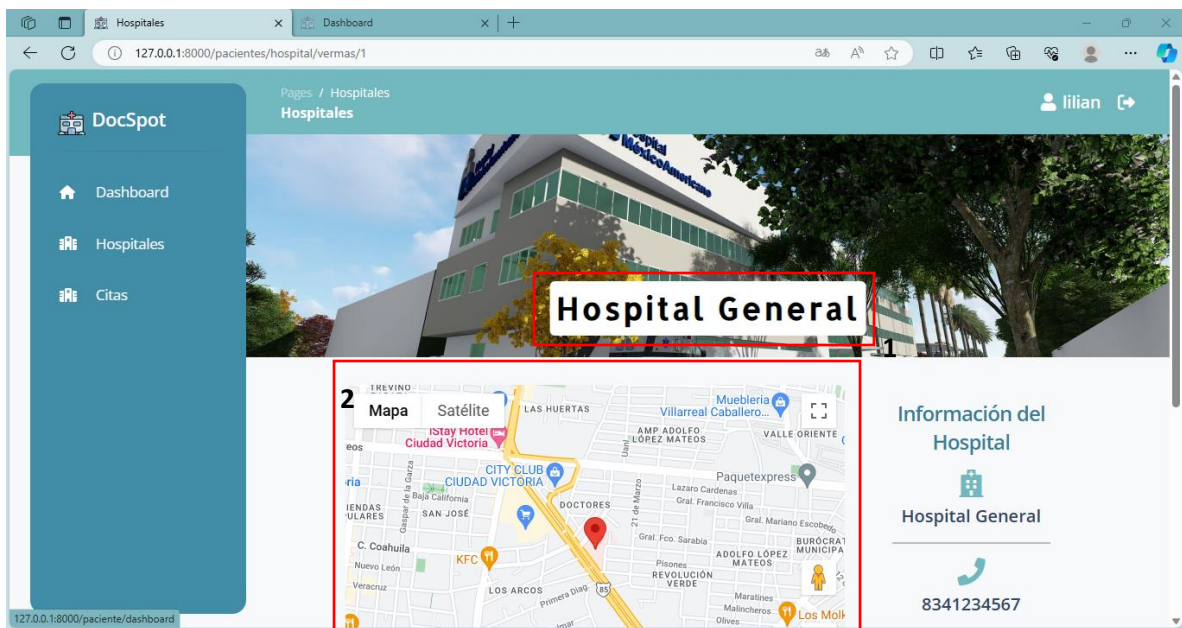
Hospitales × Dashboard × +

127.0.0.1:8000/pacientes/hospital/vermas/1

DocSpot

Dashboard

Hospitales

Citas

Pages / Hospitales
Hospitales

lilian

Hospital General

1

2

Mapa Satélite

TREVINO
LAS HUERTAS
Muebleria Villarreal Caballero...
iStay Hotel Ciudad Victoria
AMP ADOLFO LÓPEZ MATEOS
VALLE ORIENTE
CITY CLUB CIUDAD VICTORIA
Paquetexpress
Lazaro Cardenas
Gral. Francisco Villa
Baja California
SAN JOSÉ
DOCTORES
21 de Marzo
Gral. Mariano Escobedo
C. Coahuila
Gral. Fco. Sarabia
ADOLFO LÓPEZ MATEOS
BURÓCRAT MUNICIPA
KFC
Nuevo León
Pisones
REVOLUCIÓN VERDE
Veracruz
LOS ARCOS
Primera Diag
85
Maratines
Malincheros
Los Molk
Olivos

Información del Hospital

Hospital General

8341234567

127.0.0.1:8000/paciente/dashboard